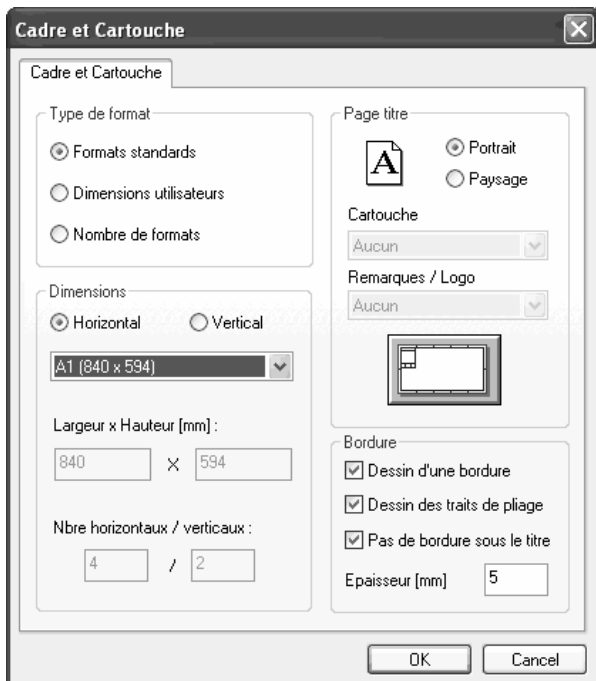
Cadre et Cartouche

Cadre et Cartouche

Type de format

Formats standards

Dimensions utilisateurs

Nombre de formats

Dimensions

Horizontal

Vertical

A1 (840 x 594)

Largeur x Hauteur [mm] :

840 X 594

Nbre horizontaux / verticaux :

4 / 2

Page titre

A

Portrait

Paysage

Cartouche

Aucun

Remarques / Logo

Aucun

Bordure

Dessin d'une bordure

Dessin des traits de pliage

Pas de bordure sous le titre

Epaisseur [mm] 5

OK

Cancel